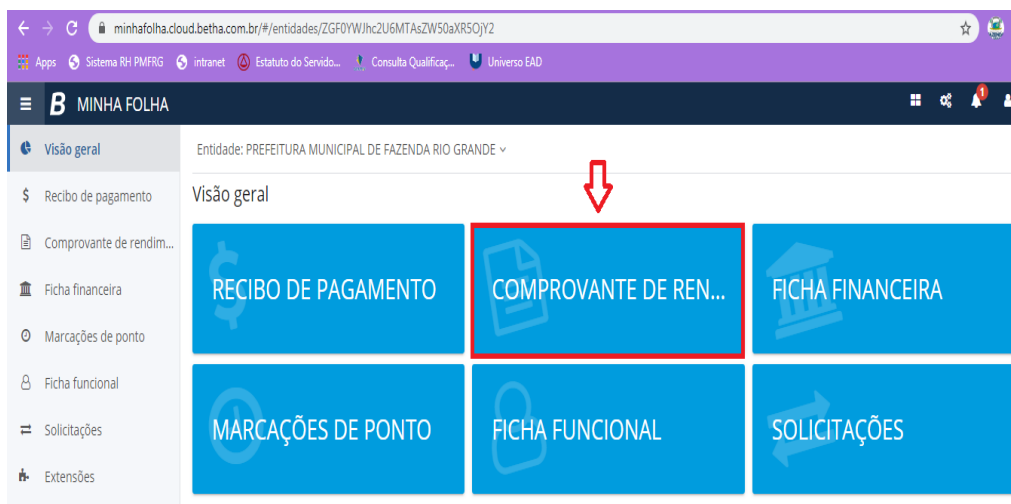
minhafolha.cloud.betha.com.br/#/entidades/ZGF0YWJhc2U6MTAsZW50aXR5OjY2

Apps Sistema RH PMFRG intranet Estatuto do Servido... Consulta Qualificaç... Universo EAD

MINHA FOLHA

1

Visão geral
Recibo de pagamento
Comprovante de rendim...
Ficha financeira
Marcações de ponto
Ficha funcional
Solicitações
Extensões

Entidade: PREFEITURA MUNICIPAL DE FAZENDA RIO GRANDE

Visão geral

RECIBO DE PAGAMENTO
COMPROVANTE DE REN...
FICHA FINANCEIRA
MARCAÇÕES DE PONTO
FICHA FUNCIONAL
SOLICITAÇÕES